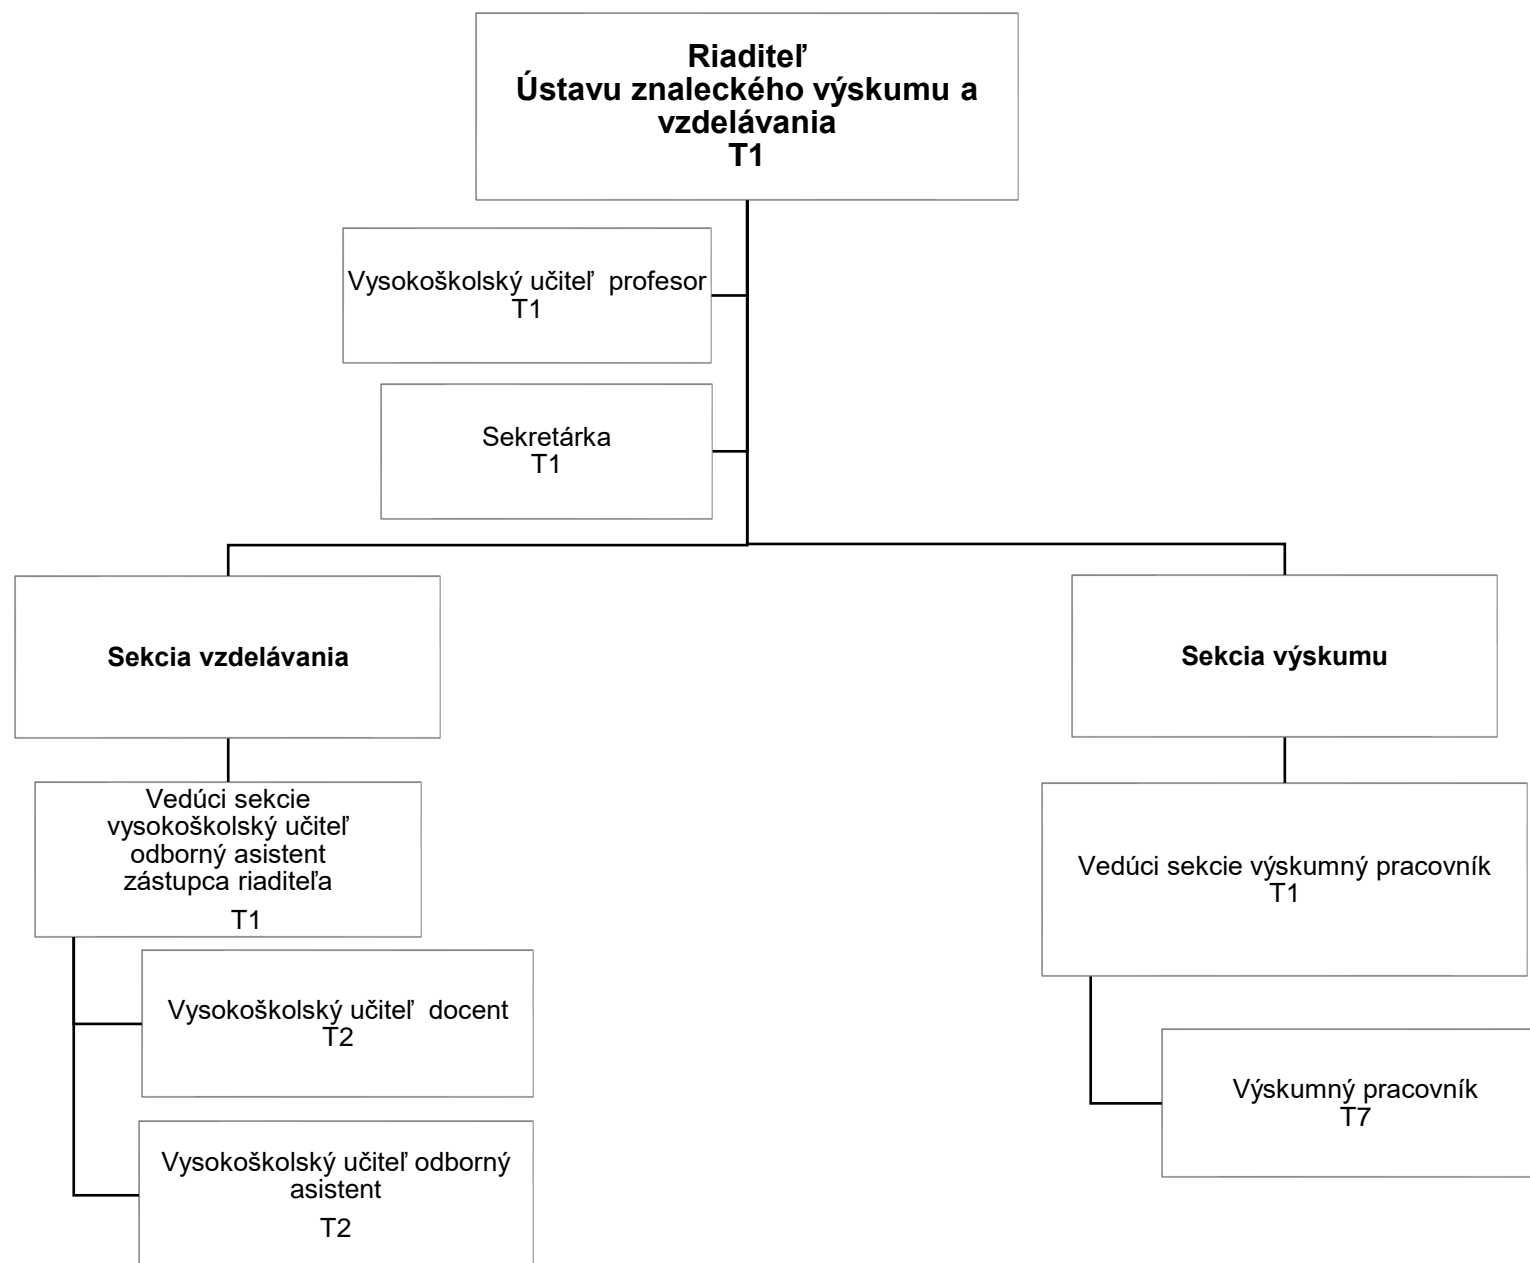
Riaditeľ
Ústavu znaleckého výskumu a vzdelávania
T1

Vysokoškolský učiteľ profesor
T1

Sekretárka
T1

Sekcia vzdelávania

Vedúci sekcie
vysokoškolský učiteľ
odborný asistent
zástupca riaditeľa
T1

Vysokoškolský učiteľ docent
T2

Vysokoškolský učiteľ odborný asistent
T2

Sekcia výskumu

Vedúci sekcie výskumný pracovník
T1

Výskumný pracovník
T7